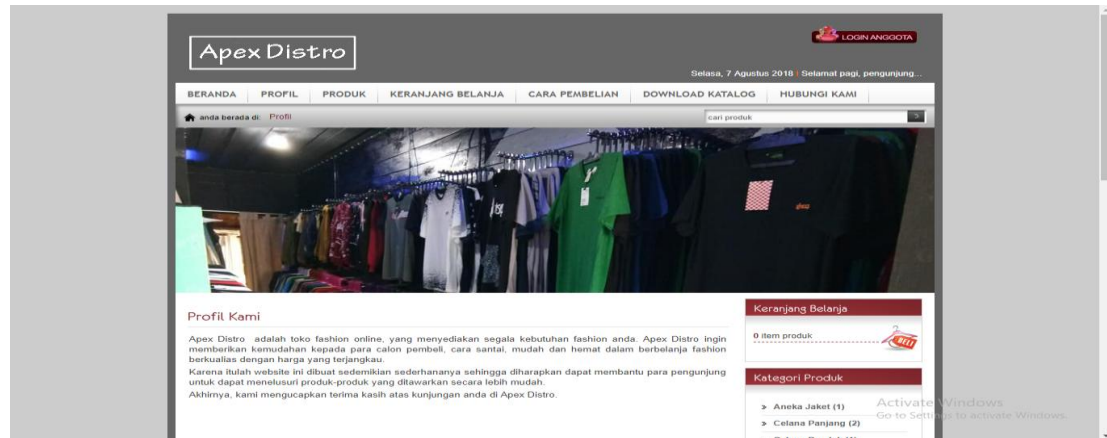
Apex Distro

LOGIN ANGGOTA

Selasa, 7 Agustus 2018 | Selamat pagi, pengunjung...

BERANDA PROFIL PRODUK KERANJANG BELANJA CARA PEMBELIAN DOWNLOAD KATALOG HUBUNGI KAMI

anda berada di: Profil

cari produk

Profil Kami

Apex Distro adalah toko fashion online, yang menyediakan segala kebutuhan fashion anda. Apex Distro ingin memberikan kemudahan kepada para calon pembeli, cara santai, mudah dan hemat dalam berbelanja fashion berkualias dengan harga yang terjangkau.

Karena itulah website ini dibuat sedemikian sederhananya sehingga diharapkan dapat membantu para pengunjung untuk dapat menelusuri produk-produk yang ditawarkan secara lebih mudah.

Akhirnya, kami mengucapkan terima kasih atas kunjungan anda di Apex Distro.

Keranjang Belanja

0 item produk

BELI

Kategori Produk

Aneka Jaket (1)

Celana Panjang (2)

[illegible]

Activate Windows
Go to Settings to activate Windows.